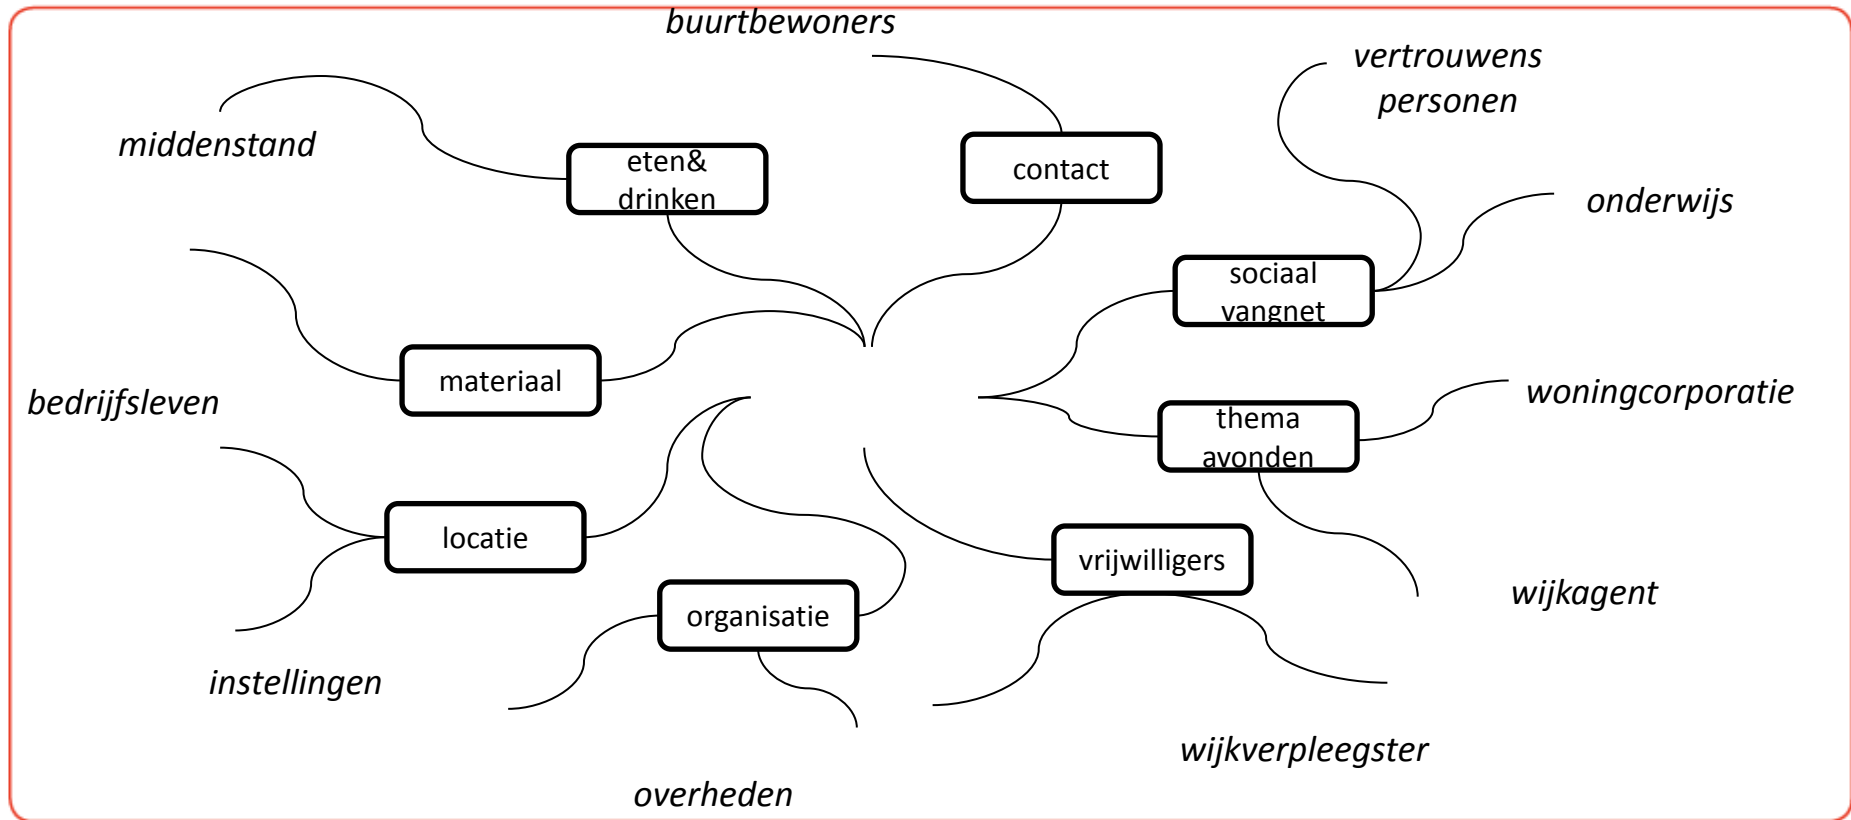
buurtbewoners

vertrouwens personen

middenstand

eten& drinken

contact

onderwijs

sociaal vangnet

materiaal

woningcorporatie

bedrijfsleven

thema avonden

locatie

vrijwilligers

wijkagent

organisatie

instellingen

wijkverpleegster

overheden